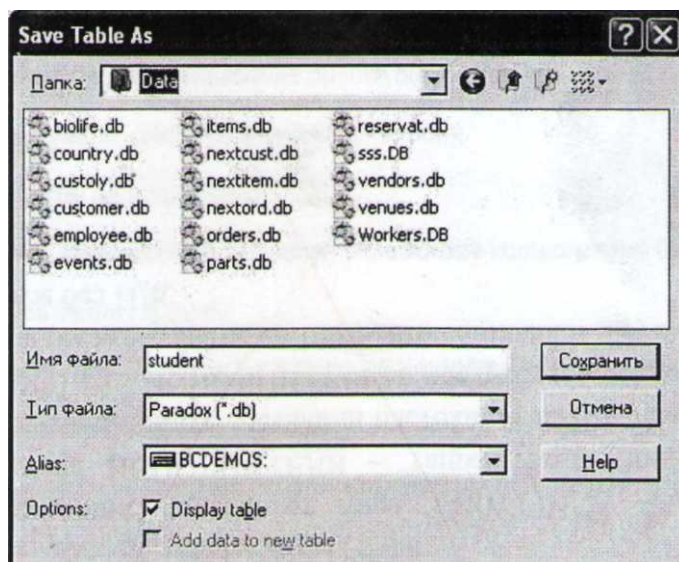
Save Table As

Папка: Data

biolife.db
country.db
custoly.db
customer.db
employee.db
events.db

items.db
nextcust.db
nextitem.db
nextord.db
orders.db
parts.db

reservat.db
sss.DB
vendors.db
venues.db
Workers.DB

Имя файла: student
Тип файла: Paradox (*.db)
Alias: BCDEMOS:
Options: Display table
Add data to new table

Сохранить
Отмена
Help